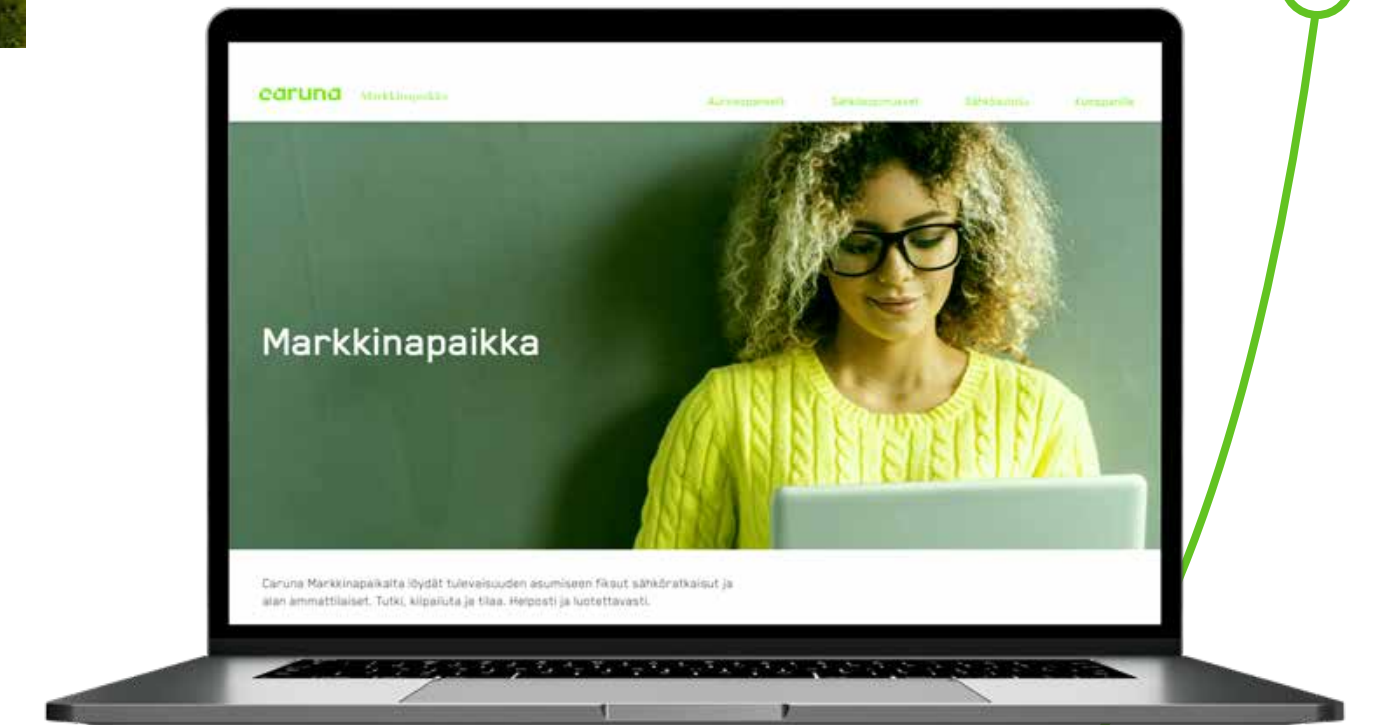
caruna Markkinapaikka

Aurinkopaneelit Sähköautot Sähköautoilu Kumppanille

Markkinapaikka

Caruna Markkinapaikalta löydät tulevaisuuden asumiseen fiksut sähköratkaisut ja alan ammattilaiset. Tutki, kilpailuta ja tilaa. Helposti ja luotettavasti.